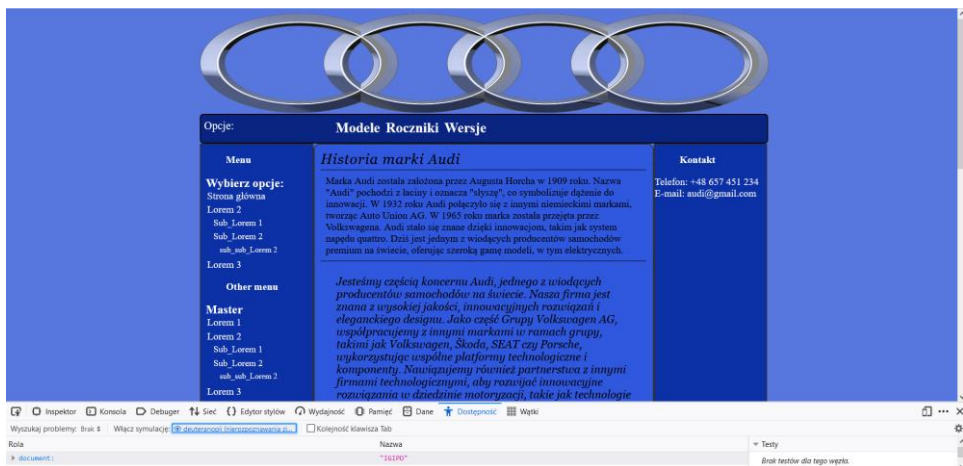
Opcje:

Modele Roczniki Wersje

Menu

Wybierz opcje:
Strona główna
Lorem 2
Sub_Lorem 1
Sub_Lorem 2
sub_sub_Lorem 2
Lorem 3

Other menu

Master
Lorem 1
Lorem 2
Sub_Lorem 1
Sub_Lorem 2
sub_sub_Lorem 2
Lorem 3

Historia marki Audi

Marka Audi została założona przez Augusta Horcha w 1909 roku. Nazwa "Audi" pochodzi z łaciny i oznacza "słyszę", co symbolizuje dążenie do innowacji. W 1932 roku Audi połączyło się z innymi niemieckimi markami, tworząc Auto Union AG. W 1965 roku marka została przejęta przez Volkswagena. Audi stało się znane dzięki innowacjom, takim jak system napędu quattro. Dziś jest jednym z wiodących producentów samochodów premium na świecie, oferując szeroką gamę modeli, w tym elektrycznych.

Jesteśmy częścią koncernu Audi, jednego z wiodących producentów samochodów na świecie. Nasza firma jest znana z wysokiej jakości, innowacyjnych rozwiązań i eleganckiego designu. Jako część Grupy Volkswagen AG, współpracujemy z innymi markami w ramach grupy, takimi jak Volkswagen, Škoda, SEAT czy Porsche, wykorzystując wspólne platformy technologiczne i komponenty. Nawiązujemy również partnerstwa z innymi firmami technologicznymi, aby rozwijać innowacyjne rozwiązania w dziedzinie motoryzacji, takie jak technologie

Kontakt

Telefon: +48 657 451 234
E-mail: audi@gmail.com

Inspektor Konsola Debuger Sieć Edytor stylów Wydajność Pamięć Dane Dostępność Wątki

Wyszukaj problemy: Brak Włącz symulacje: deuteranopii (nierozpoznawania zi... Kolejność klawisza Tab

Rola
Nazwa
Testy
document: "IGIPD"
Brak testów dla tego węzła.